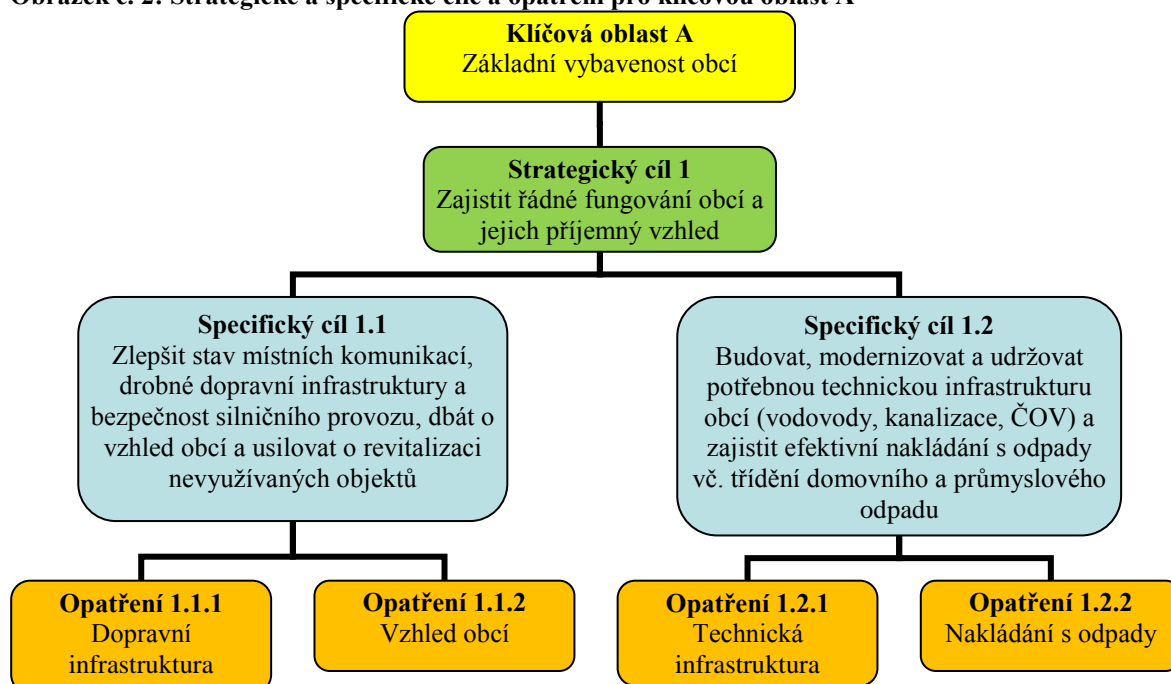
Obrázek č. 2: Strategické a specifické cíle a opatření pro klíčovou oblast A

**Klíčová oblast A**
Základní vybavenost obcí

**Strategický cíl 1**
Zajistit řádné fungování obcí a jejich příjemný vzhled

**Specifický cíl 1.1**
Zlepšit stav místních komunikací, drobné dopravní infrastruktury a bezpečnost silničního provozu, dbát o vzhled obcí a usilovat o revitalizaci nevyužívaných objektů

**Specifický cíl 1.2**
Budovat, modernizovat a udržovat potřebnou technickou infrastrukturu obcí (vodovody, kanalizace, ČOV) a zajistit efektivní nakládání s odpady vč. třídění domovního a průmyslového odpadu

**Opatření 1.1.1**
Dopravní infrastruktura

**Opatření 1.1.2**
Vzhled obcí

**Opatření 1.2.1**
Technická infrastruktura

**Opatření 1.2.2**
Nakládání s odpady